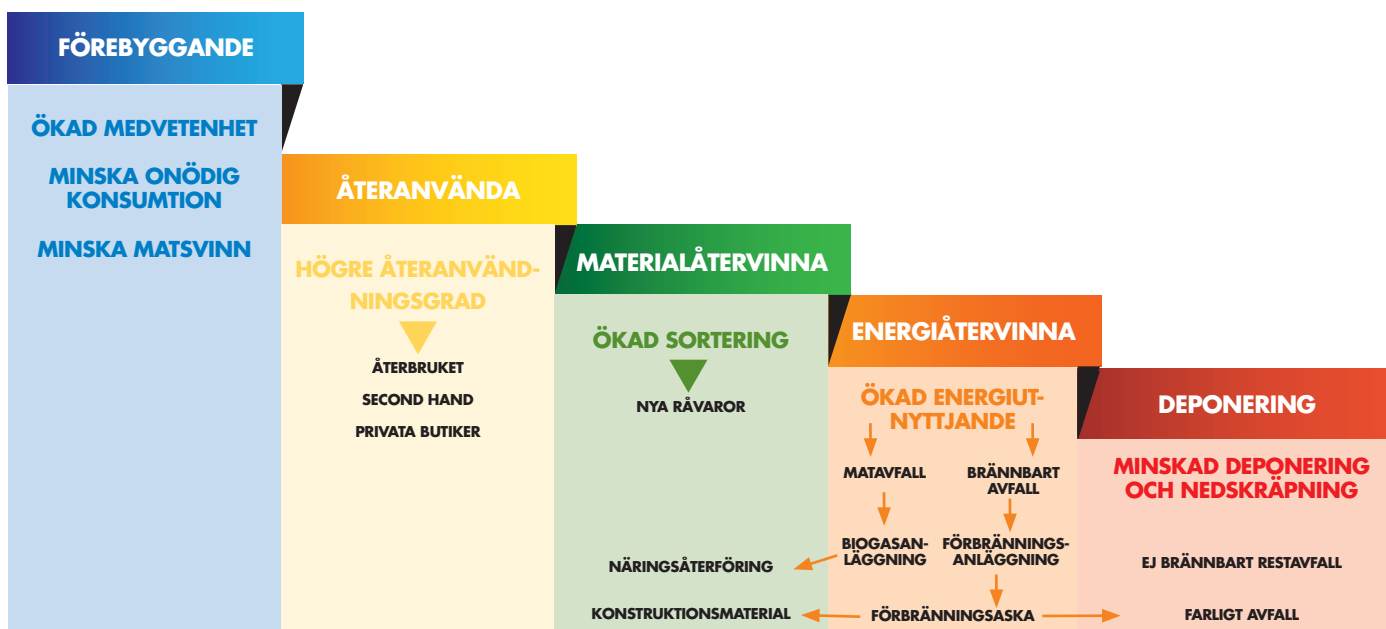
FÖREBYGGANDE

ÖKAD MEDVETENHET

MINSKA ONÖDIG KONSUMTION

MINSKA MATSVINN

ÅTERANVÄNDA

HÖGRE ÅTERANVÄNDNINGSGRAD

ÅTERBRUKET

SECOND HAND

PRIVATA BUTIKER

MATERIALÅTERVINNA

ÖKAD SORTERING

NYA RÅVAROR

NÄRINGSÅTERFÖRING

KONSTRUKTIONSMATERIAL

ENERGIÅTERVINNA

ÖKAD ENERGIUTNYTTJANDE

MATAVFALL

BRÄNNBART AVFALL

BIOGASANLÄGGNING

FÖRBRÄNNINGSANLÄGGNING

FÖRBRÄNNINGSASKA

DEPONERING

MINSKAD DEPONERING OCH NEDSKRÄPNING

EJ BRÄNNBART RESTAVFALL

FARLIGT AVFALL